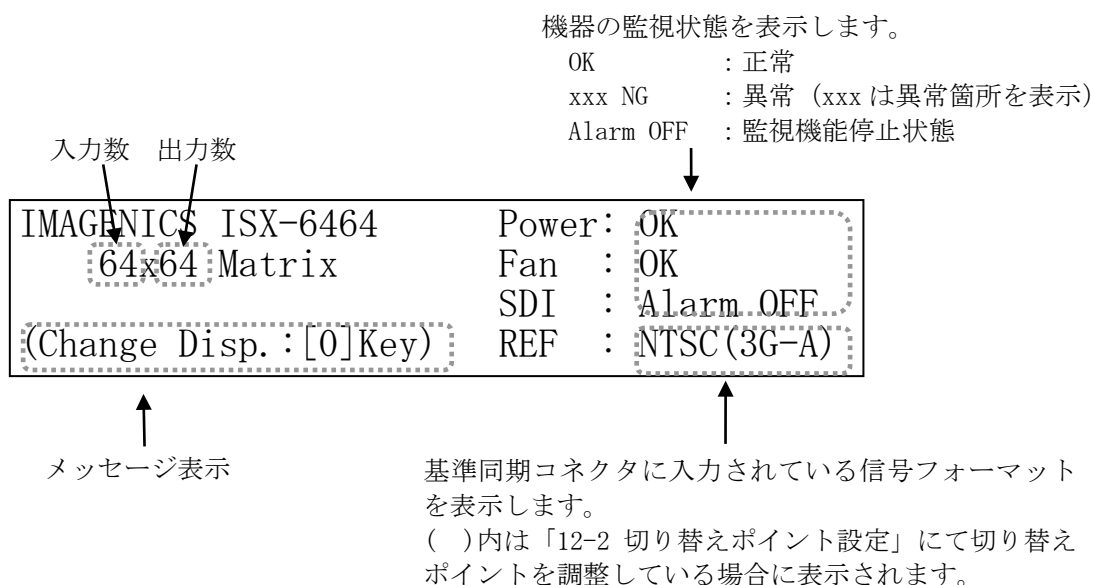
機器の監視状態を表示します。
OK　　　　：正常
xxx NG　　：異常（xxx は異常箇所を表示）
Alarm OFF　：監視機能停止状態

入力数　出力数

IMAGENICS ISX-6464　　Power: OK
64x64 Matrix　　　　　Fan　: OK
　　　　　　　　　　　SDI　: Alarm OFF
(Change Disp.:[0]Key)　REF　: NTSC(3G-A)

メッセージ表示

基準同期コネクタに入力されている信号フォーマットを表示します。
( )内は「12-2 切り替えポイント設定」にて切り替えポイントを調整している場合に表示されます。